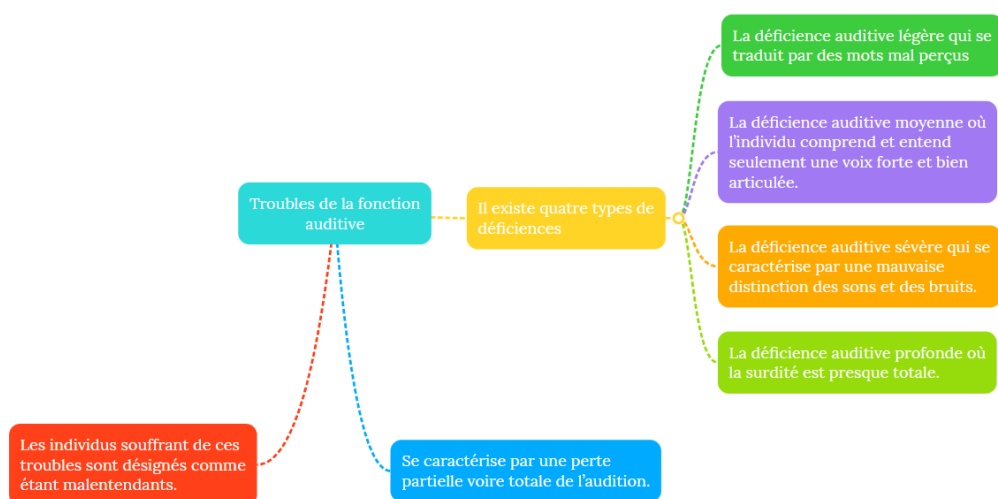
Troubles de la fonction auditive

Il existe quatre types de déficiences

La déficience auditive légère qui se traduit par des mots mal perçus

La déficience auditive moyenne où l'individu comprend et entend seulement une voix forte et bien articulée.

La déficience auditive sévère qui se caractérise par une mauvaise distinction des sons et des bruits.

La déficience auditive profonde où la surdité est presque totale.

Les individus souffrant de ces troubles sont désignés comme étant malentendants.

Se caractérise par une perte partielle voire totale de l'audition.